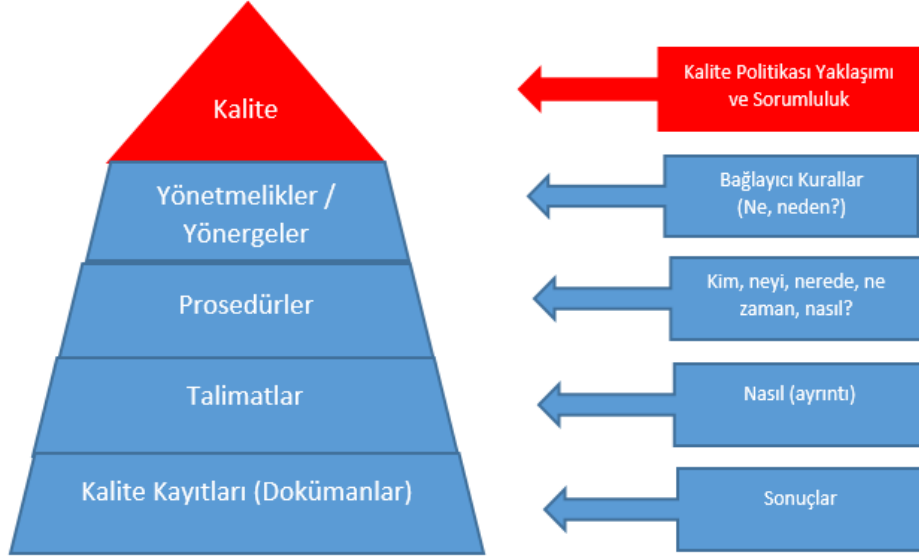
Kalite

Kalite Politikası Yaklaşımı ve Sorumluluk

Yönetmelikler / Yönergeler

Bağlayıcı Kurallar (Ne, neden?)

Prosedürler

Kim, neyi, nerede, ne zaman, nasıl?

Talimatlar

Nasıl (ayrıntı)

Kalite Kayıtları (Dokümanlar)

Sonuçlar